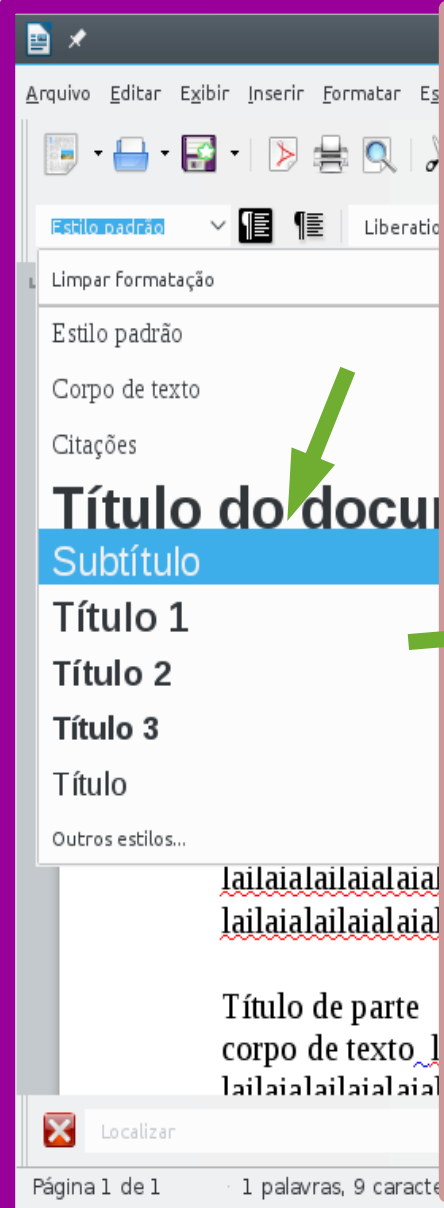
Arquivo Editar Exibir Inserir Formatar Es

Estilo padrão

Liberatio

Limpar formatação

Estilo padrão

Corpo de texto

Citações

Título do docu

Subtítulo

Título 1

Título 2

Título 3

Título

Outros estilos...

lailaialailaialaial
lailaialailaialaial

Título de parte
corpo de texto l
lailaialailaialaial

Localizar

Página 1 de 1 1 palavras, 9 caracte